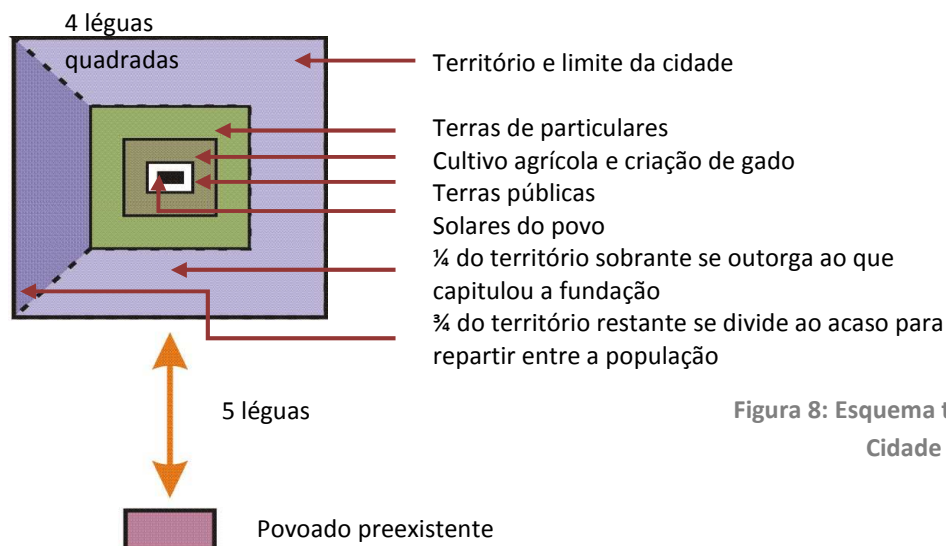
4 léguas quadradas

Território e limite da cidade

Terras de particulares
Cultivo agrícola e criação de gado
Terras públicas
Solares do povo
¼ do território sobrante se outorga ao que capitulou a fundação
¾ do território restante se divide ao acaso para repartir entre a população

5 léguas

Figura 8: Esquema t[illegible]
Cidade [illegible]

Povoado preexistente